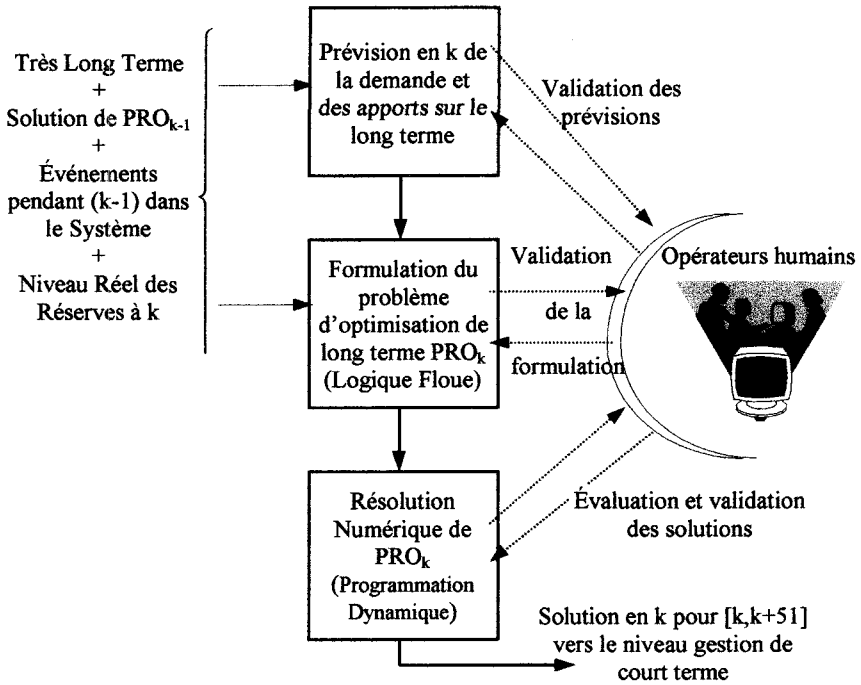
Très Long Terme
+
Solution de $PRO_{k-1}$
+
Événements pendant (k-1) dans le Système
+
Niveau Réel des Réserves à k

Prévision en k de la demande et des apports sur le long terme

Validation des prévisions

Formulation du problème d'optimisation de long terme $PRO_k$ (Logique Floue)

Validation de la formulation

Opérateurs humains

Résolution Numérique de $PRO_k$ (Programmation Dynamique)

Évaluation et validation des solutions

Solution en k pour [k,k+51] vers le niveau gestion de court terme